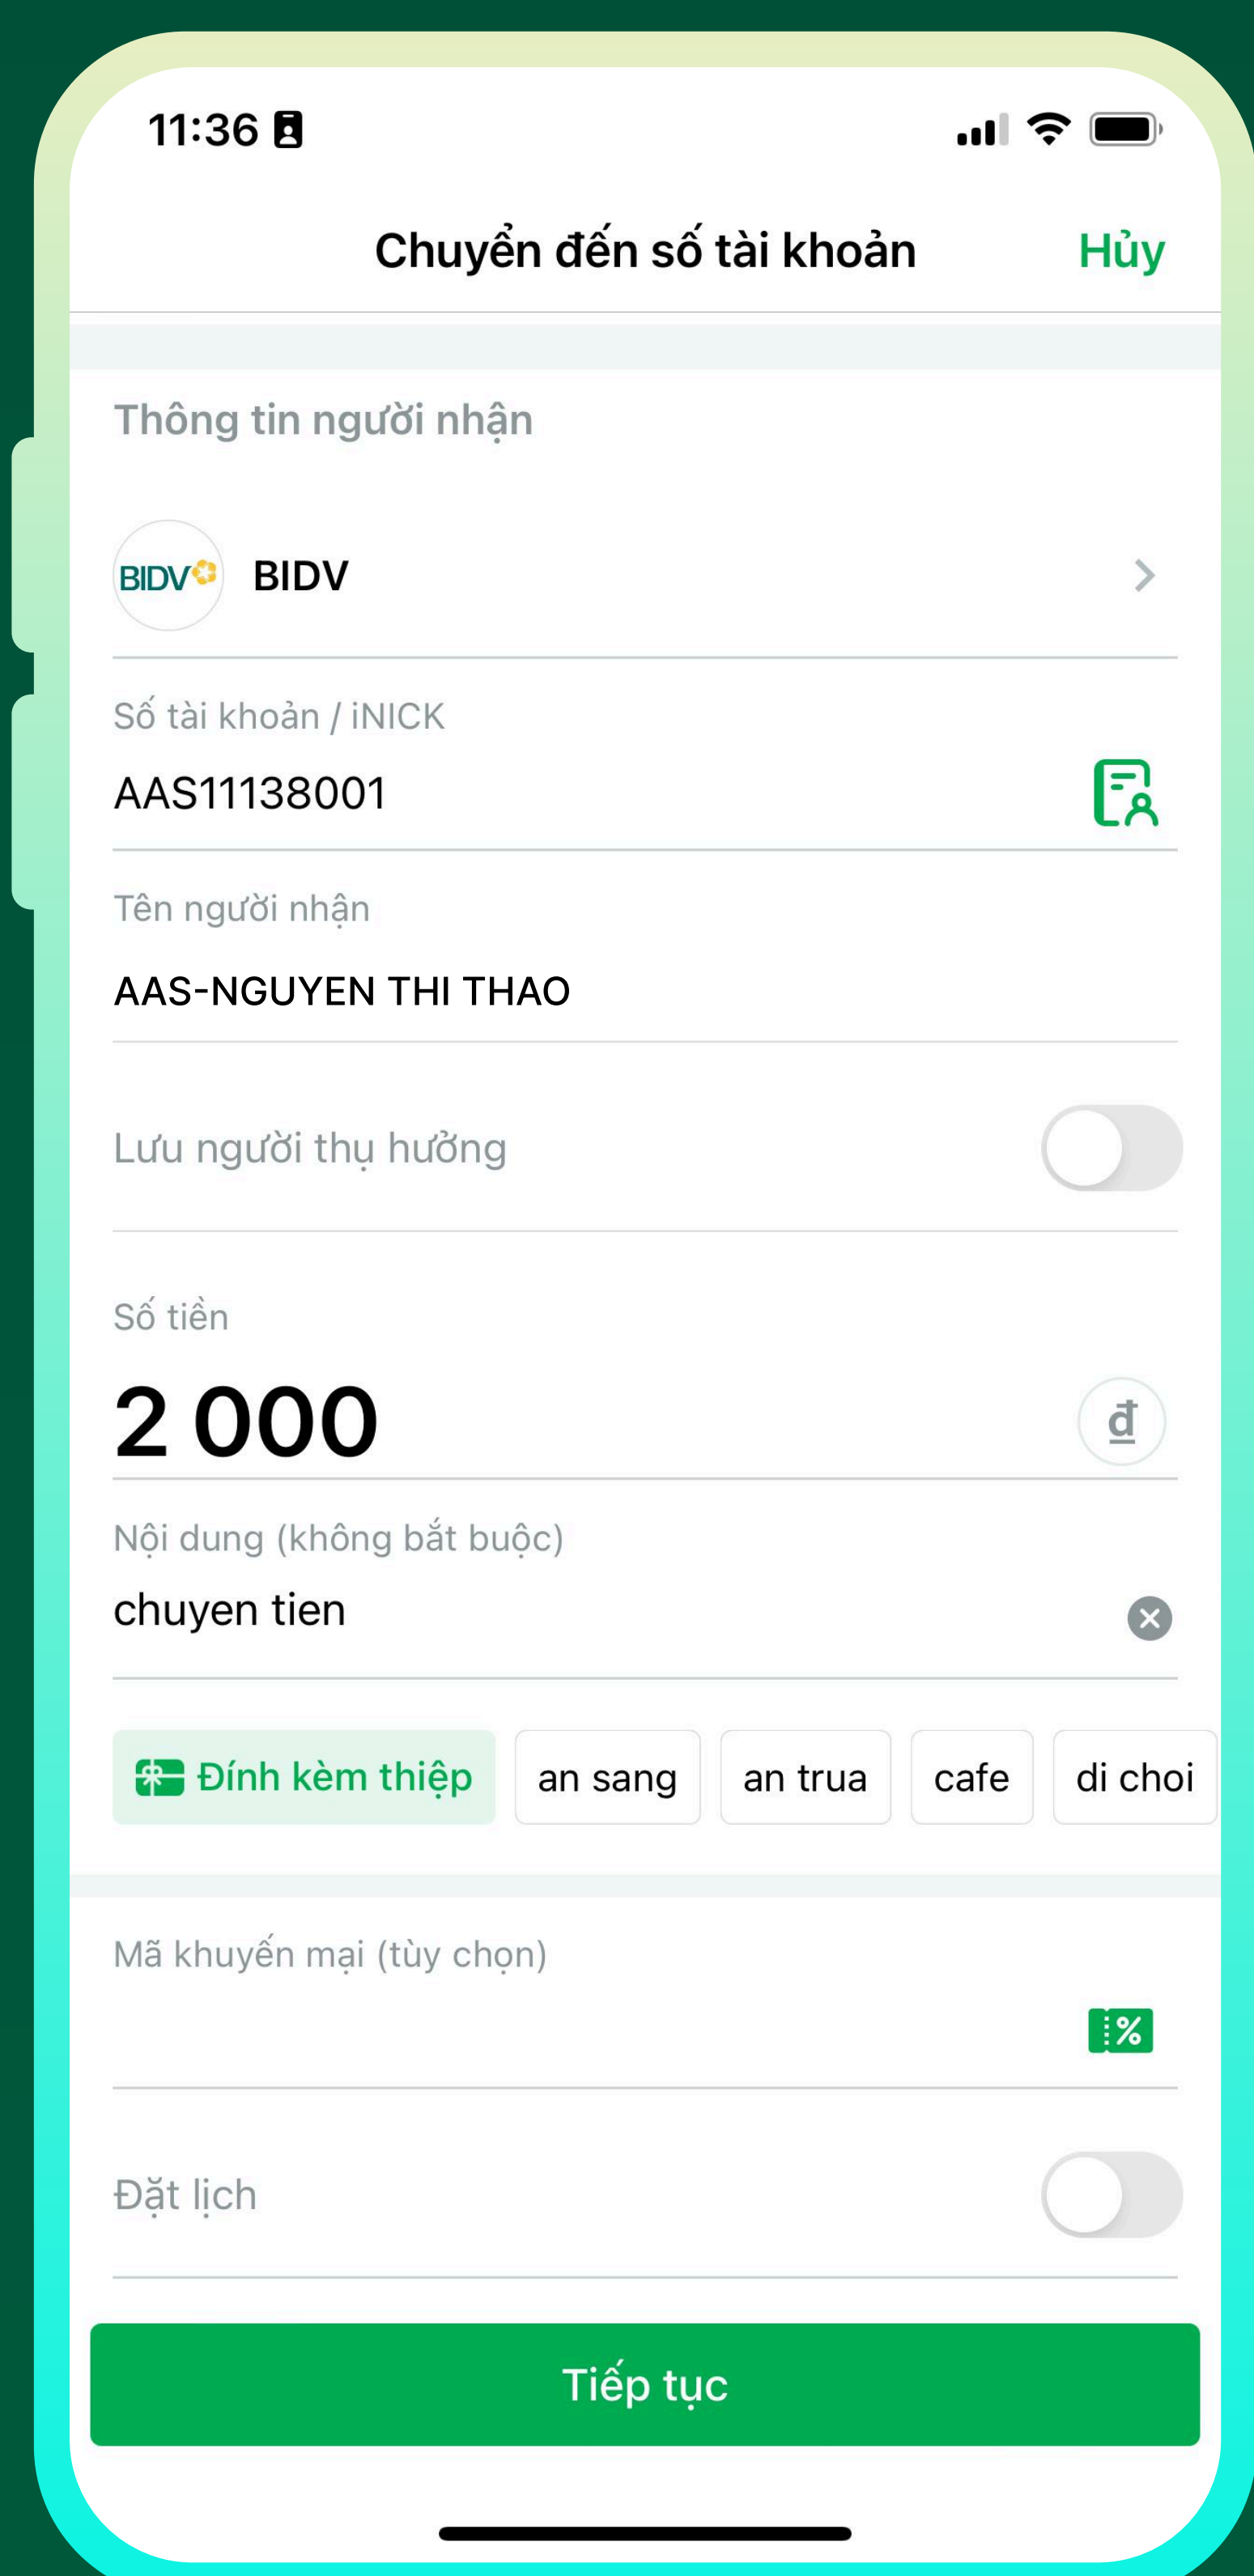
11:36

Chuyển đến số tài khoản
Hủy

Thông tin người nhận

BIDV
BIDV

Số tài khoản / iNICK
AAS11138001

Tên người nhận
AAS-NGUYEN THI THAO

Lưu người thụ hưởng

Số tiền
2 000
đ

Nội dung (không bắt buộc)
chuyen tien

Đính kèm thiệp
an sang
an trua
cafe
di choi

Mã khuyến mại (tùy chọn)
%

Đặt lịch

Tiếp tục